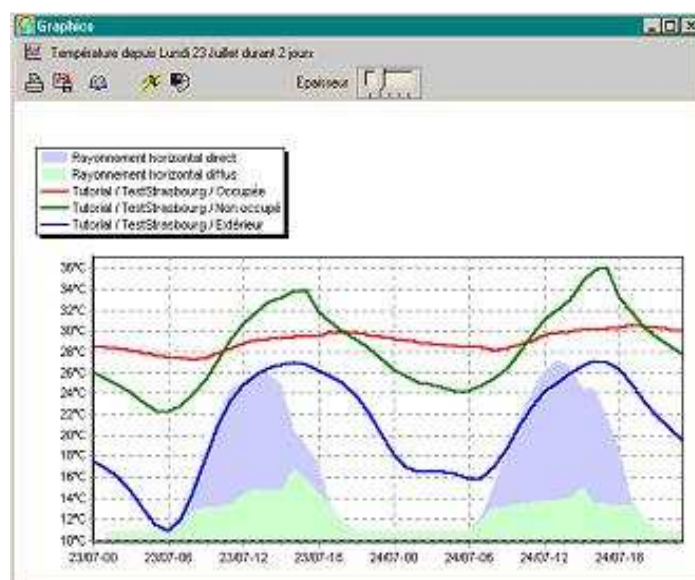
Graphics

Température depuis Lundi 23 Juillet durant 2 jours

Epaisseur

Rayonnement horizontal direct
Rayonnement horizontal diffus
Tutorial / TestStrasbourg / Occupée
Tutorial / TestStrasbourg / Non-occupé
Tutorial / TestStrasbourg / Extérieur

36°C
34°C
32°C
30°C
28°C
26°C
24°C
22°C
20°C
18°C
16°C
14°C
12°C
10°C

23/07-00 23/07-06 23/07-12 23/07-18 24/07-00 24/07-06 24/07-12 24/07-18